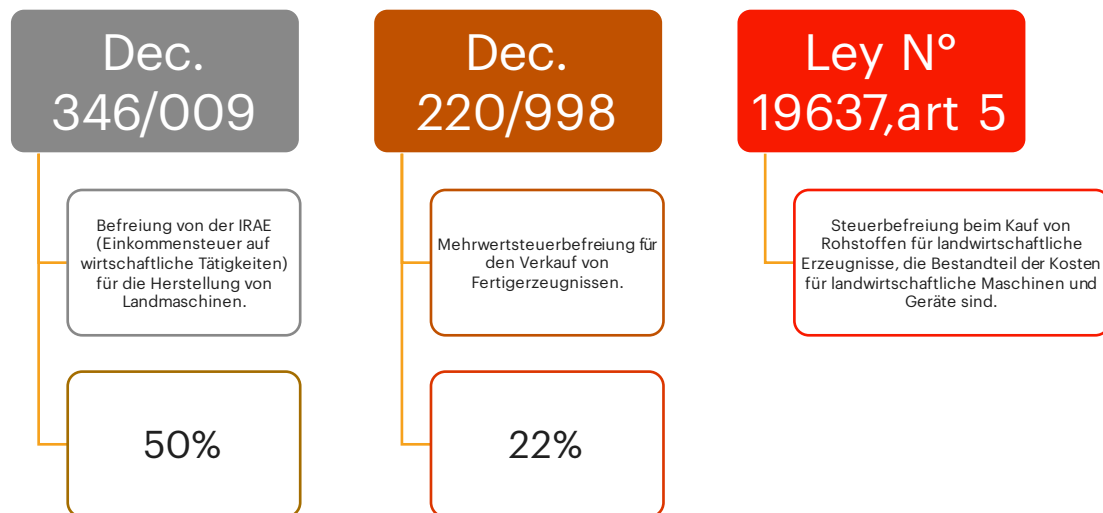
Dec. 346/009

Befreiung von der IRAE (Einkommensteuer auf wirtschaftliche Tätigkeiten) für die Herstellung von Landmaschinen.

50%

Dec. 220/998

Mehrwertsteuerbefreiung für den Verkauf von Fertigerzeugnissen.

22%

Ley N° 19637,art 5

Steuerbefreiung beim Kauf von Rohstoffen für landwirtschaftliche Erzeugnisse, die Bestandteil der Kosten für landwirtschaftliche Maschinen und Geräte sind.